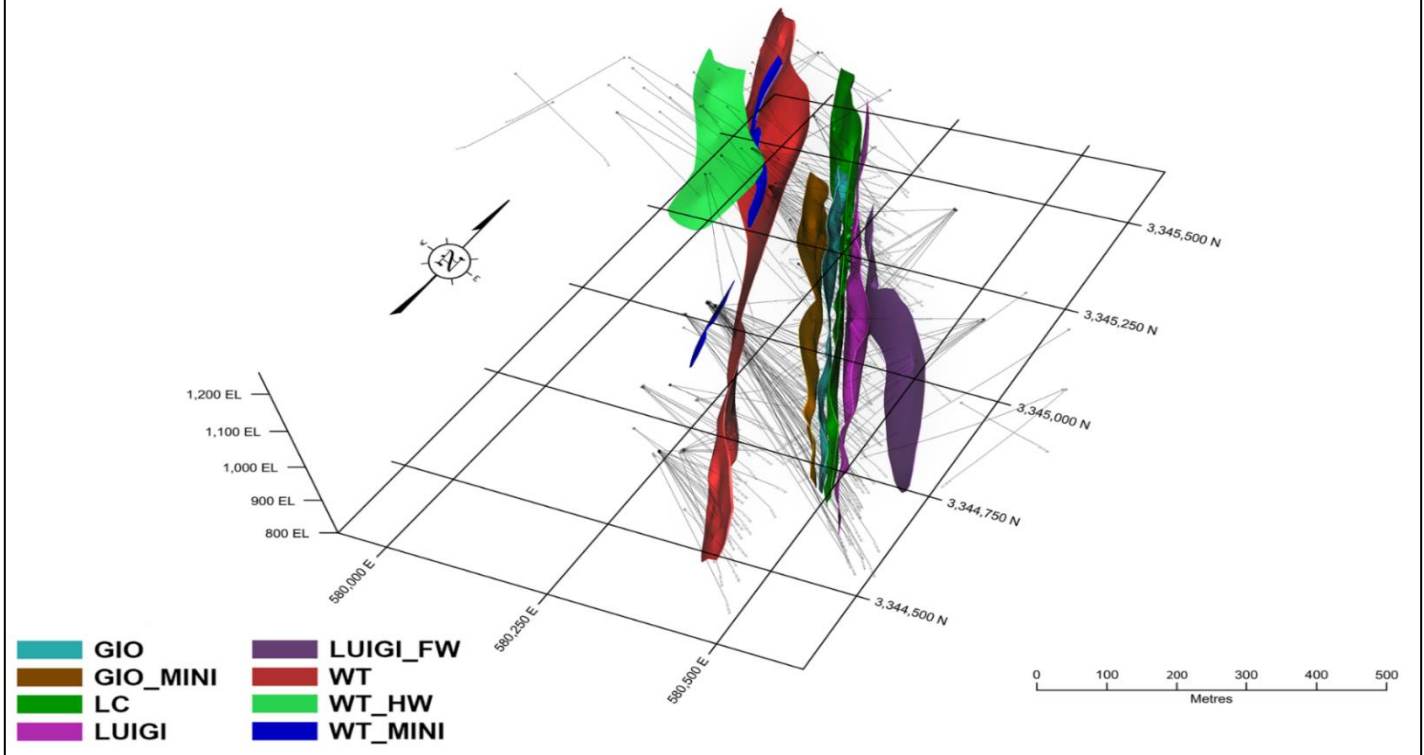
3,345,500 N
3,345,250 N
3,345,000 N
3,344,750 N
3,344,500 N
1,200 EL
1,100 EL
1,000 EL
900 EL
800 EL
580,000 E
580,250 E
580,500 E
N

GIO
GIO_MINI
LC
LUIGI
LUIGI_FW
WT
WT_HW
WT_MINI

0 100 200 300 400 500
Metres